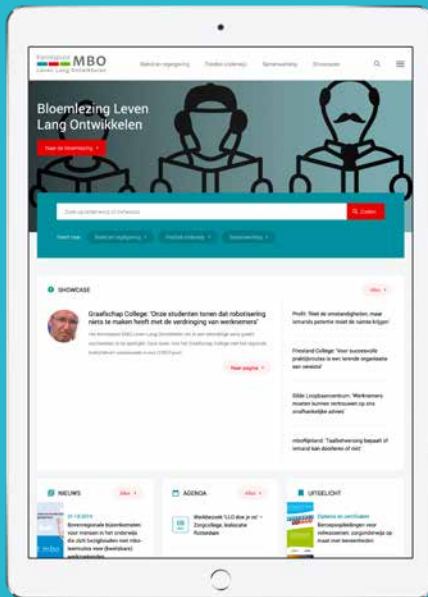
Kennisplein MBO Leven Lang Ontwikkelen

Beleid en regelgeving

Flexibel onderwijs

Samenwerking

Showcases

Bloemlezing Leven Lang Ontwikkelen

Naar de bloemlezing

Zoek op onderwerp of trefwoord

Zoeken

Snel naar:

Beleid en regelgeving

Flexibel onderwijs

Samenwerking

SHOWCASE

Alles

Graafschap College: 'Onze studenten tonen dat robotisering niets te maken heeft met de verdringing van werknemers'

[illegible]

Naar pagina

Profit: 'Niet de omstandigheden, maar iemands potentie moet de ruimte krijgen'

Friesland College: 'Voor succesvolle praktijkroutes is een lerende organisatie een vereiste'

Stilde Loopbaancentrum: 'Werknemers moeten kunnen vertrouwen op ons onafhankelijke advies'

mboRijnland: 'Taalbeheersing bepaalt of iemand kan doorleren of niet'

NIEUWS

Alles

Bovenregionale bijeenkomsten: voor mensen in het onderwijs die zich bezighouden met mbo-leerroutes voor (kwetsbare) werkzoekenden

AGENDA

Alles

Werkbezoek 'LLO doe je zo' - Zorgcollege, zorgcollege Rotterdam

UITGELICHT

Diploma en certificaten

Beroepsopleidingen voor volwassenen: zorgonderwijs op maat met leerwerkbanen